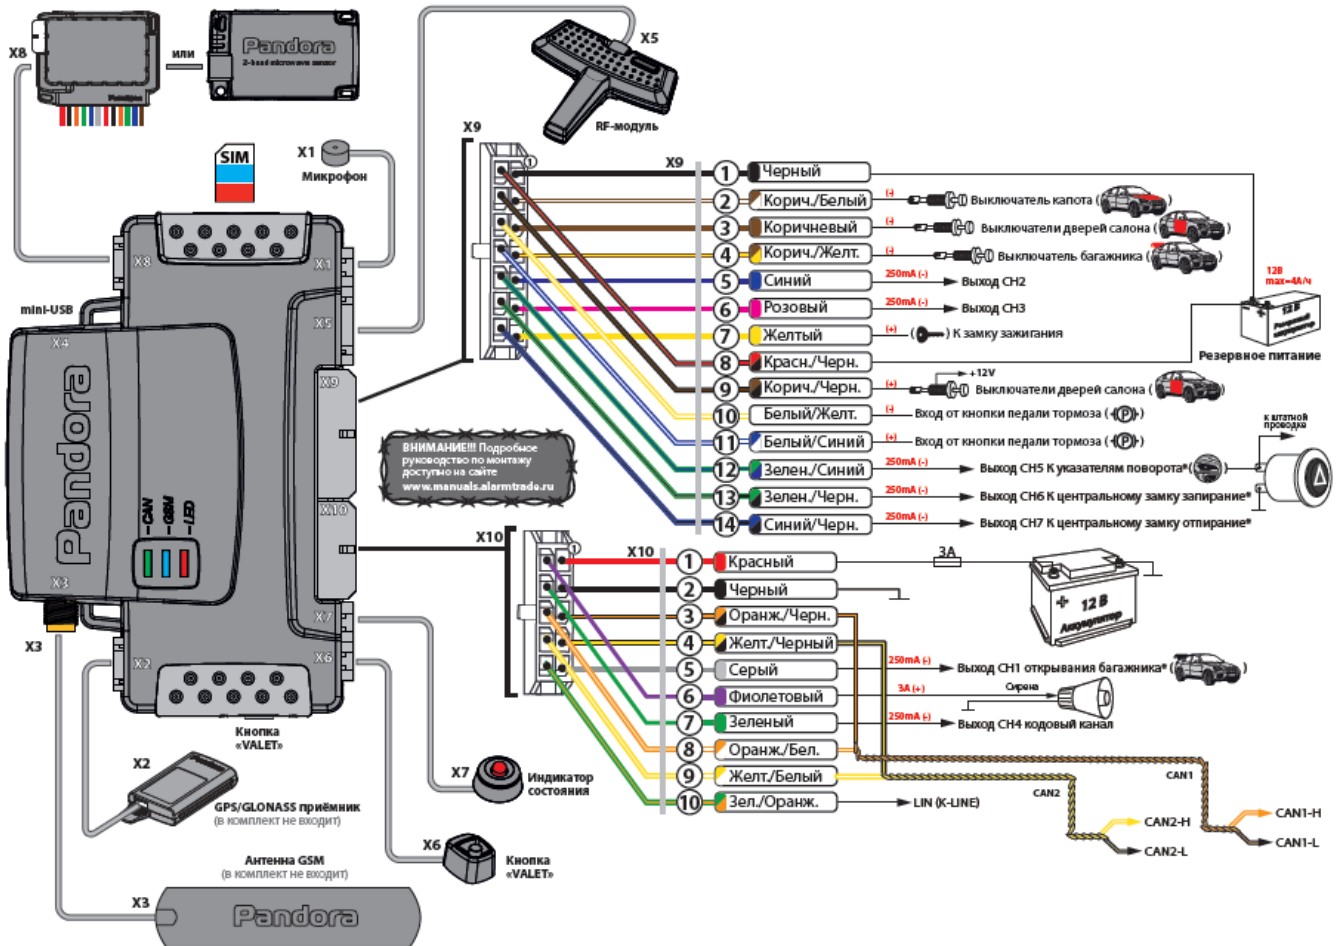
X8
или
Pandora
2-band microwave sensor
X5
RF-модуль
X1
Микрофон
SIM
X9
X9
1 Черный
2 Корич./Белый (-) Выключатель капота
3 Коричневый (-) Выключатели дверей салона
4 Корич./Желт. (-) Выключатель багажника
5 Синий 250mA (-) Выход CH2
6 Розовый 250mA (-) Выход CH3
7 Желтый (+) К замку зажигания
8 Красн./Черн.
12В max=4А/ч
12 В
Резервное питание
9 Корич./Черн. (+) +12V Выключатели дверей салона
10 Белый/Желт. (-) Вход от кнопки педали тормоза
11 Белый/Синий (+) Вход от кнопки педали тормоза
12 Зелен./Синий 250mA (-) Выход CH5 К указателям поворота*
к штатной проводке
13 Зелен./Черн. 250mA (-) Выход CH6 К центральному замку запирание*
14 Синий/Черн. 250mA (-) Выход CH7 К центральному замку отпирание*
X8
X1
X5
X9
X10
X7
X6
X2
X4
X3
mini-USB
Pandora
CAN
GSM
LED
ВНИМАНИЕ!!! Подробное руководство по монтажу доступно на сайте www.manuals.alarmtrade.ru
X10
X10
1 Красный 3А
2 Черный
12 В Аккумулятор
3 Оранж./Черн.
4 Желт./Черный
5 Серый 250mA (-) Выход CH1 открывания багажника*
6 Фиолетовый 3А (+) Сирена
7 Зеленый 250mA (-) Выход CH4 кодовый канал
8 Оранж./Бел.
9 Желт./Белый
10 Зел./Оранж. LIN (K-LINE)
CAN1
CAN2
CAN2-H
CAN2-L
CAN1-H
CAN1-L
X3
Кнопка «VALET»
X2
GPS/GLONASS приёмник (в комплект не входит)
X7 Индикатор состояния
X6 Кнопка «VALET»
Антенна GSM (в комплект не входит)
X3
Pandora